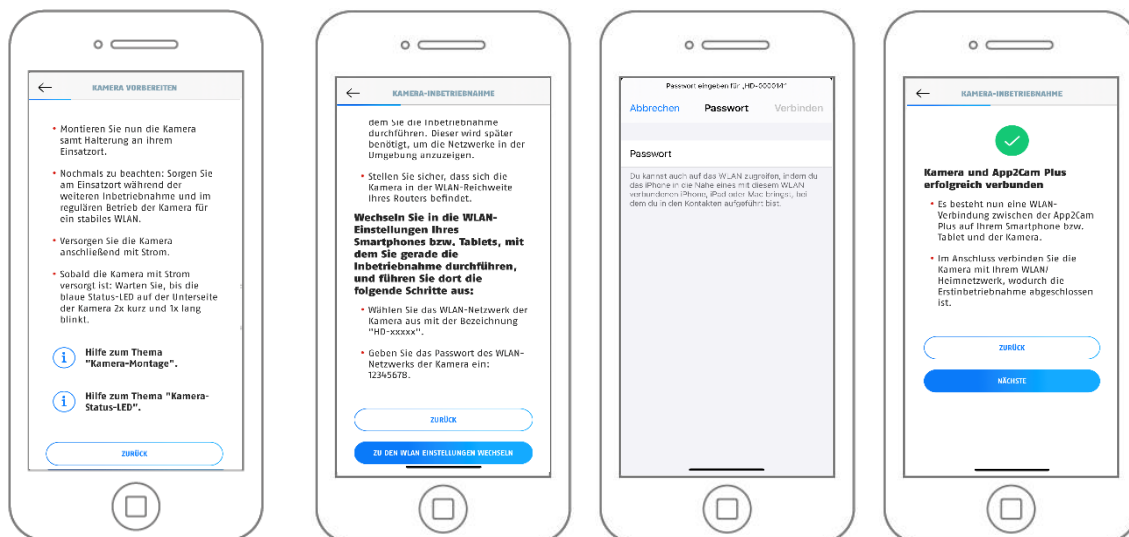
KAMERA VORBEREITEN

• Montieren Sie nun die Kamera samt Halterung an ihrem Einsatzort.

• Nochmals zu beachten: Sorgen Sie am Einsatzort während der weiteren Inbetriebnahme und im regulären Betrieb der Kamera für ein stabiles WLAN.

• Versorgen Sie die Kamera anschließend mit Strom.

• Sobald die Kamera mit Strom versorgt ist: Warten Sie, bis die blaue Status-LED auf der Unterseite der Kamera 2x kurz und 1x lang blinkt.

Hilfe zum Thema "Kamera-Montage".

Hilfe zum Thema "Kamera-Status-LED".

ZURÜCK

KAMERA-INBETRIEBNAHME

dem Sie die Inbetriebnahme durchführen. Dieser wird später benötigt, um die Netzwerke in der Umgebung anzuzeigen.

• Stellen Sie sicher, dass sich die Kamera in der WLAN-Reichweite Ihres Routers befindet.

Wechseln Sie in die WLAN-Einstellungen Ihres Smartphones bzw. Tablets, mit dem Sie gerade die Inbetriebnahme durchführen, und führen Sie dort die folgende Schritte aus:

• Wählen Sie das WLAN-Netzwerk der Kamera aus mit der Bezeichnung "HD-xxxxx".

• Geben Sie das Passwort des WLAN-Netzwerks der Kamera ein: 12345678.

ZURÜCK

ZU DEN WLAN EINSTELLUNGEN WECHSELN

Passwort eingeben für „HD-000044"

Abbrechen Passwort Verbinden

Passwort

Du kannst auch auf das WLAN zugreifen, indem du das iPhone in die Nähe eines mit diesem WLAN verbundenen iPhone, iPad oder Mac bringst, bei dem du in den Kontakten aufgeführt bist.

KAMERA-INBETRIEBNAHME

Kamera und App2Cam Plus erfolgreich verbunden

• Es besteht nun eine WLAN-Verbindung zwischen der App2Cam Plus auf Ihrem Smartphone bzw. Tablet und der Kamera.

• Im Anschluss verbinden Sie die Kamera mit Ihrem WLAN/ Heimnetzwerk, wodurch die Erstinbetriebnahme abgeschlossen ist.

ZURÜCK

NÄCHSTE